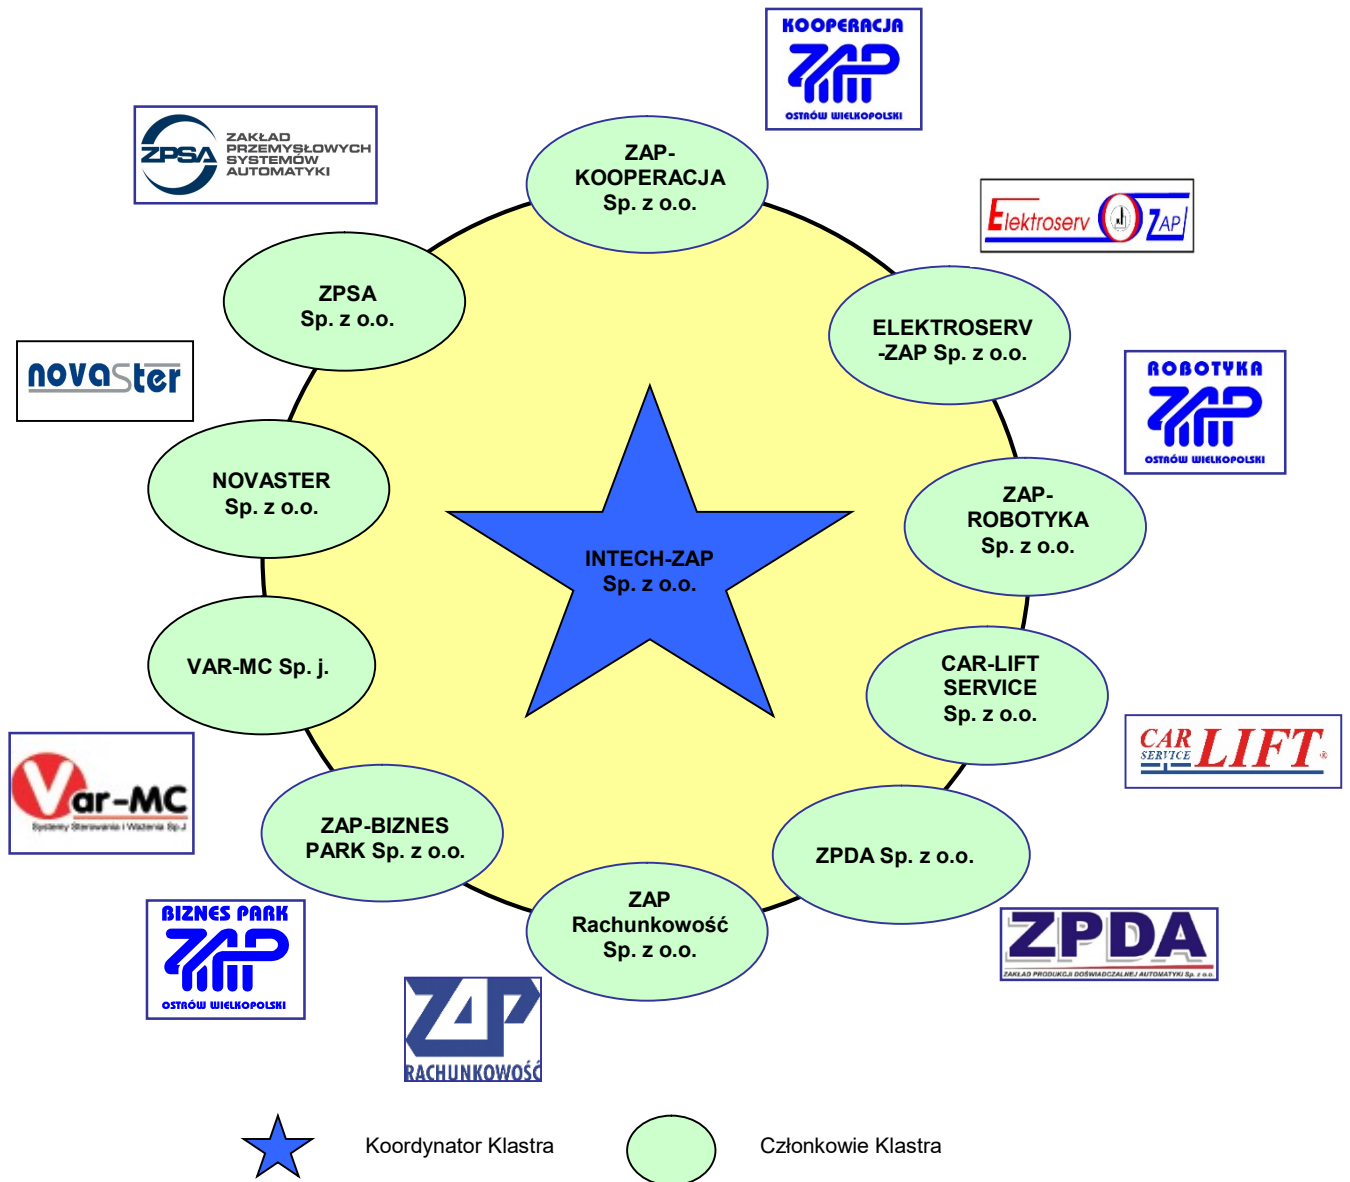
KOOPERACJA
ZAP
OSTRÓW WIELKOPOLSKI

ZPSA
ZAKŁAD PRZEMYSŁOWYCH SYSTEMÓW AUTOMATYKI

Elektroserv ZAP

ZAP-KOOPERACJA Sp. z o.o.

ZPSA Sp. z o.o.

ELEKTROSERV -ZAP Sp. z o.o.

novaster

ROBOTYKA
ZAP
OSTRÓW WIELKOPOLSKI

NOVASTER Sp. z o.o.

INTECH-ZAP Sp. z o.o.

ZAP-ROBOTYKA Sp. z o.o.

VAR-MC Sp. j.

CAR-LIFT SERVICE Sp. z o.o.

CAR SERVICE LIFT

Var-MC
Systemy Sterowania i Ważenia Sp.J

ZAP-BIZNES PARK Sp. z o.o.

ZPDA Sp. z o.o.

ZAP Rachunkowość Sp. z o.o.

BIZNES PARK
ZAP
OSTRÓW WIELKOPOLSKI

ZPDA
ZAKŁAD PRODUKCJI DOŚWIADCZALNEJ AUTOMATYKI Sp. z o.o.

ZAP
RACHUNKOWOŚĆ

Koordynator Klastra

Członkowie Klastra